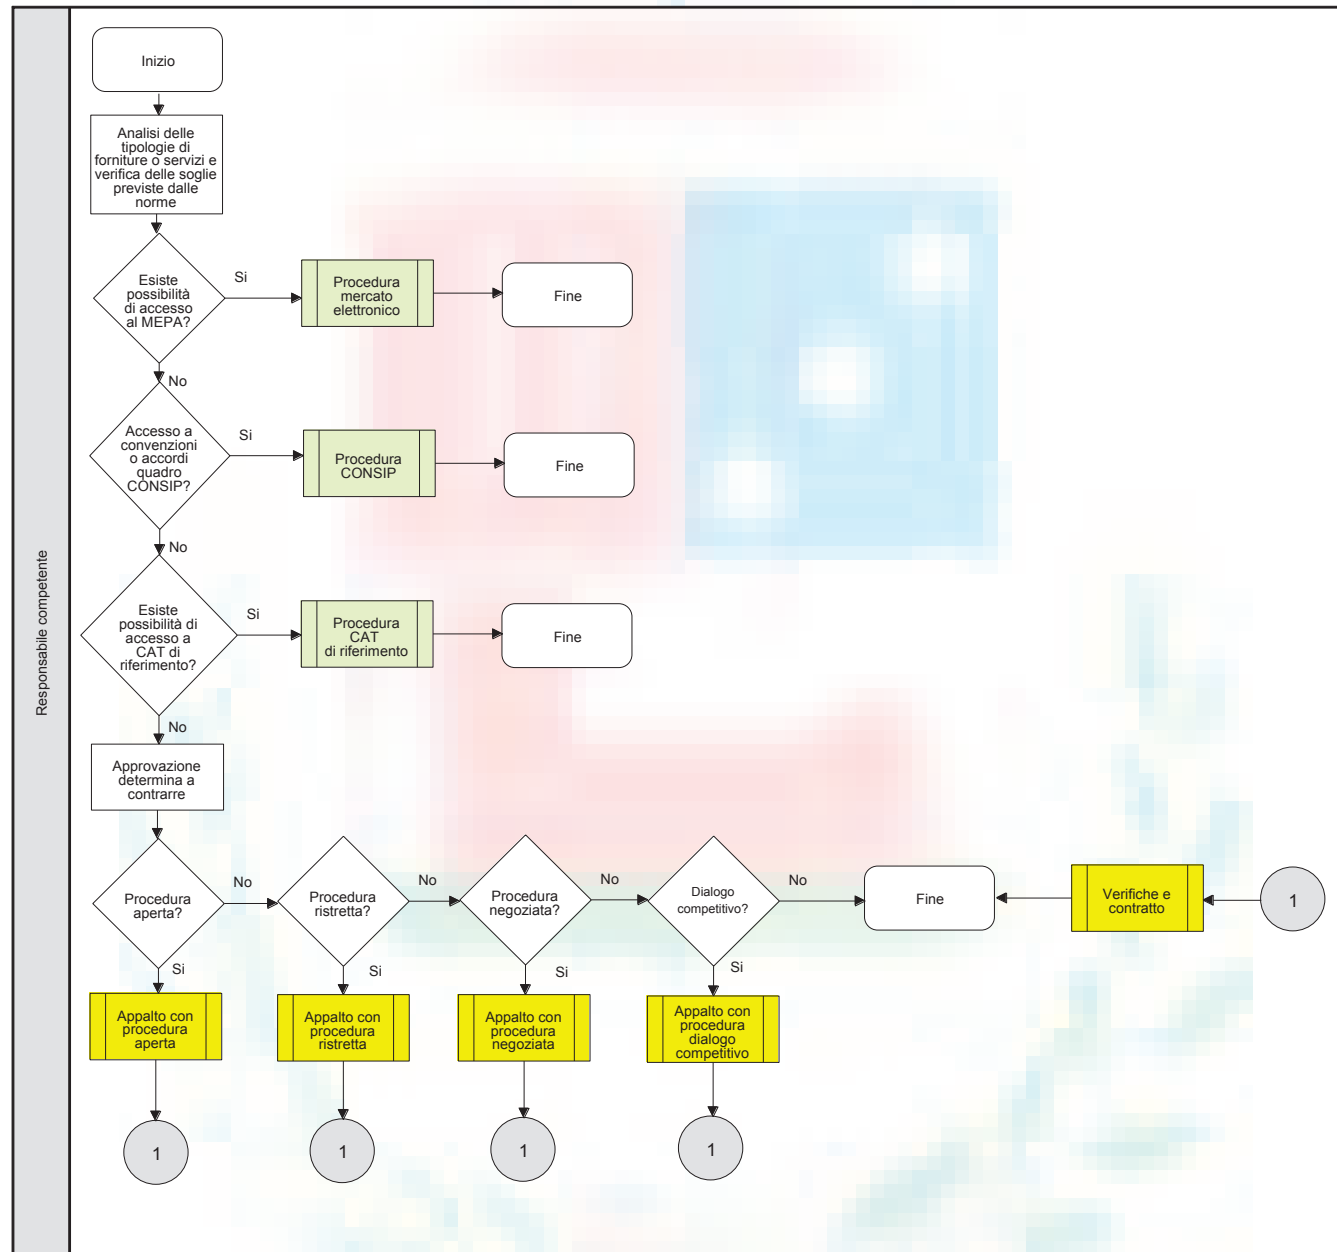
Responsabile competente

Inizio

Analisi delle tipologie di forniture o servizi e verifica delle soglie previste dalle norme

Esiste possibilità di accesso al MEPA?

Si

Procedura mercato elettronico

Fine

No

Accesso a convenzioni o accordi quadro CONSIP?

Si

Procedura CONSIP

Fine

No

Esiste possibilità di accesso a CAT di riferimento?

Si

Procedura CAT di riferimento

Fine

No

Approvazione determina a contrarre

Procedura aperta?

No

Procedura ristretta?

No

Procedura negoziata?

No

Dialogo competitivo?

No

Fine

Verifiche e contratto

1

Si

Appalto con procedura aperta

1

Si

Appalto con procedura ristretta

1

Si

Appalto con procedura negoziata

1

Si

Appalto con procedura dialogo competitivo

1